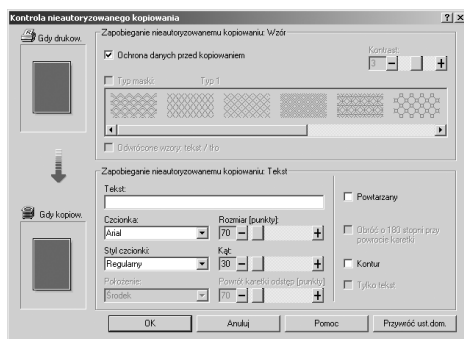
Kontrola nieautoryzowanego kopiowania

?| x

Gdy drukow.

Gdy kopiow.

Zapobieganie nieautoryzowanemu kopiowaniu: Wzór

Ochrona danych przed kopiowaniem

Kontrast:

3

Typ maski:

Typ 1

Odwrócone wzory: tekst / tło

Zapobieganie nieautoryzowanemu kopiowaniu: Tekst

Tekst:

Czcionka:

Arial

Rozmiar [punkty]:

70

Styl czcionki:

Regularny

Kąt:

30

Położenie:

Środek

Powrót karetki odstęp [punkty]:

70

Powtarzany

Obróć o 180 stopni przy powrocie karetki

Kontur

Tylko tekst

OK

Anuluj

Pomoc

Przywróć ust.dom.